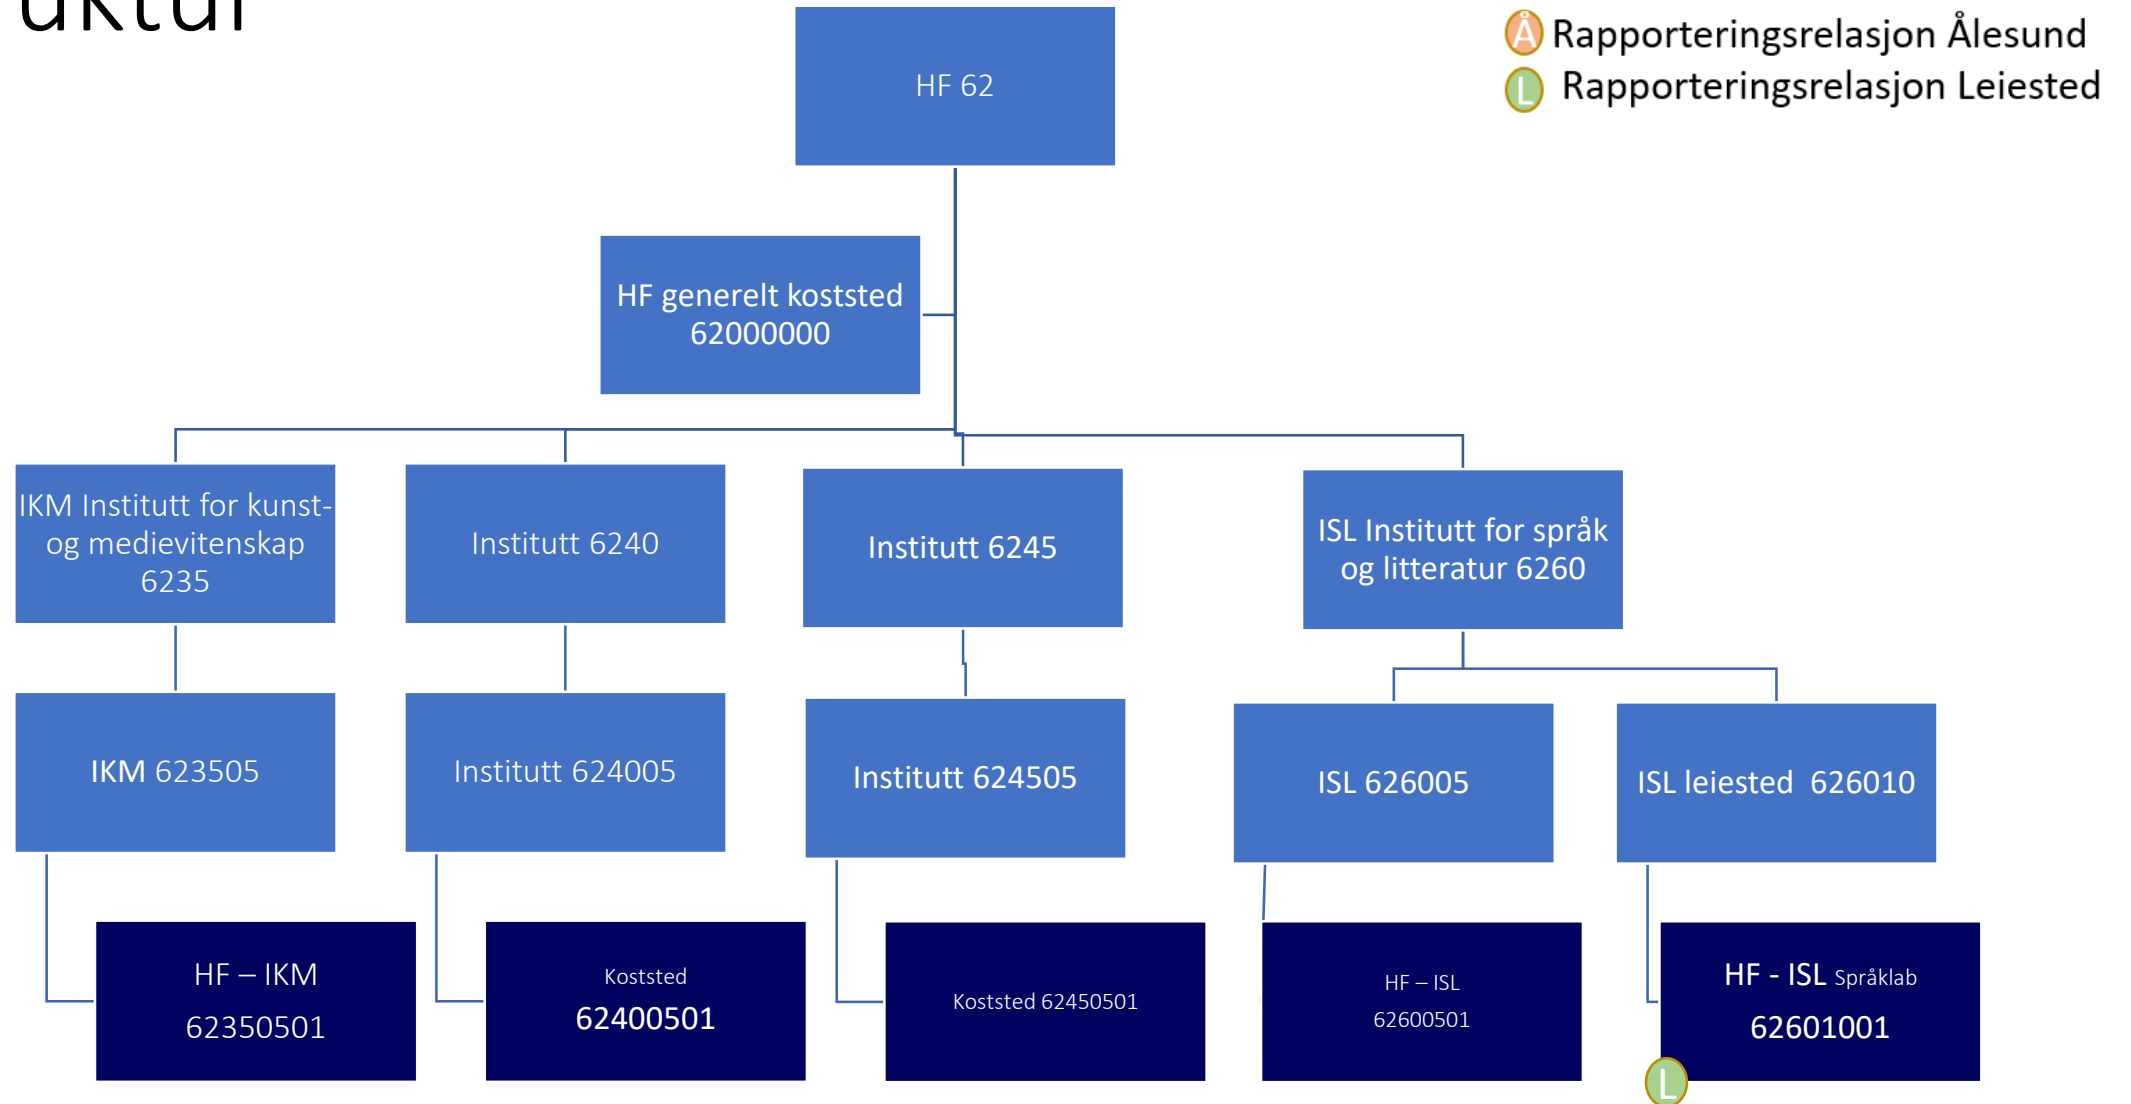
uktur

Å Rapporteringsrelasjon Ålesund
L Rapporteringsrelasjon Leiested

HF 62

HF generelt koststed 62000000

IKM Institutt for kunst- og medievitenskap 6235

Institutt 6240

Institutt 6245

ISL Institutt for språk og litteratur 6260

IKM 623505

Institutt 624005

Institutt 624505

ISL 626005

ISL leiested 626010

HF – IKM 62350501

Koststed 62400501

Koststed 62450501

HF – ISL 62600501

HF - ISL Språklab 62601001

L